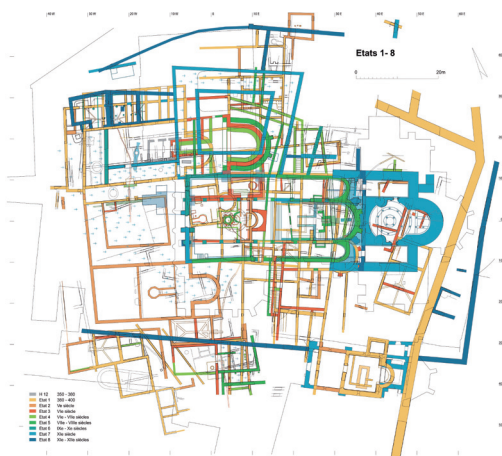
Etats 1- 8

0

20m

H 12 250 - 350
Etat 1 350 - 400
Etat 2 Ve siècle
Etat 3 VIe siècle
Etat 4 VIe - VIIe siècle
Etat 5 VIIIe - IXe siècles
Etat 6 IXe - Xe siècles
Etat 7 XIe siècle
Etat 8 XIe - XIIe siècles